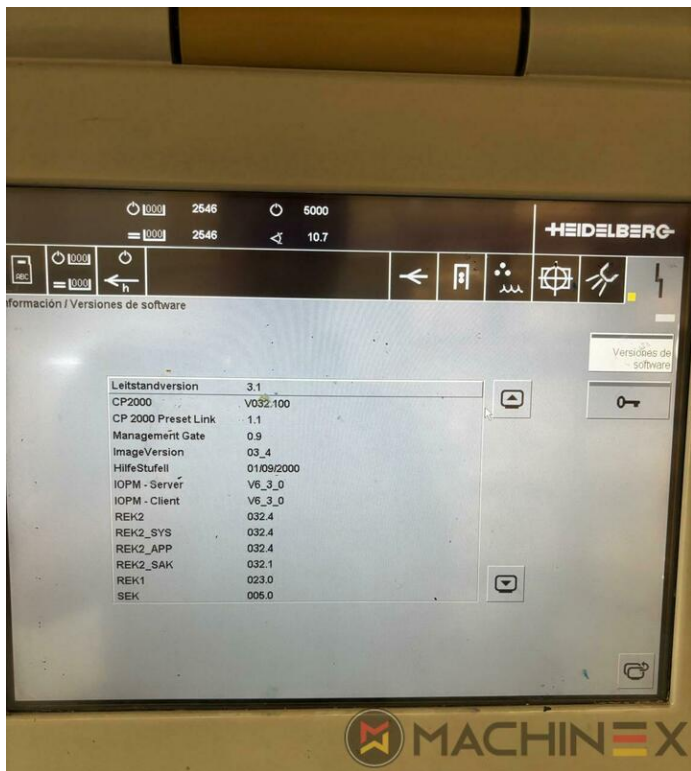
1000 2546
= 1000 2546
5000
10.7
HEIDELBERG
ABC
1000
= 1000
h

formación / Versiones de software

Versiones de software

| | |
|---|---|
| Leitstandversion | 3.1 |
| CP2000 | V032.100 |
| CP 2000 Preset Link | 1.1 |
| Management Gate | 0.9 |
| ImageVersion | 03_4 |
| HilfeStufell | 01/09/2000 |
| IOPM - Server | V6_3_0 |
| IOPM - Client | V6_3_0 |
| REK2 | 032.4 |
| REK2_SYS | 032.4 |
| REK2_APP | 032.4 |
| REK2_SAK | 032.1 |
| REK1 | 023.0 |
| SEK | 005.0 |

MACHINEX